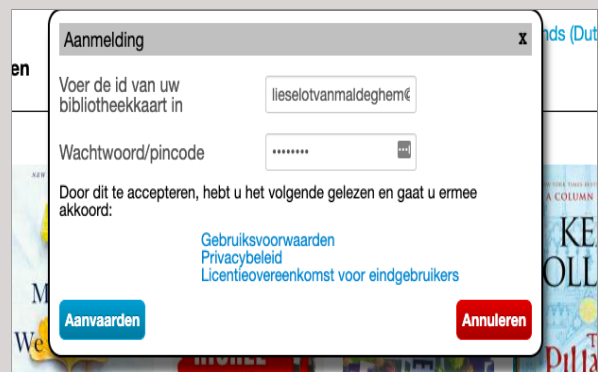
Aanmelding

x

Voer de id van uw bibliotheekkaart in

lieselotvanmaldeghem@

Wachtwoord/pincode

••••••••

Door dit te accepteren, hebt u het volgende gelezen en gaat u ermee akkoord:

Gebruiksvoorwaarden
Privacybeleid
Licentieovereenkomst voor eindgebruikers

Aanvaarden

Annuleren

en

nds (Dut

A COLUMN

KE
OLL

M
We

T
Pilla